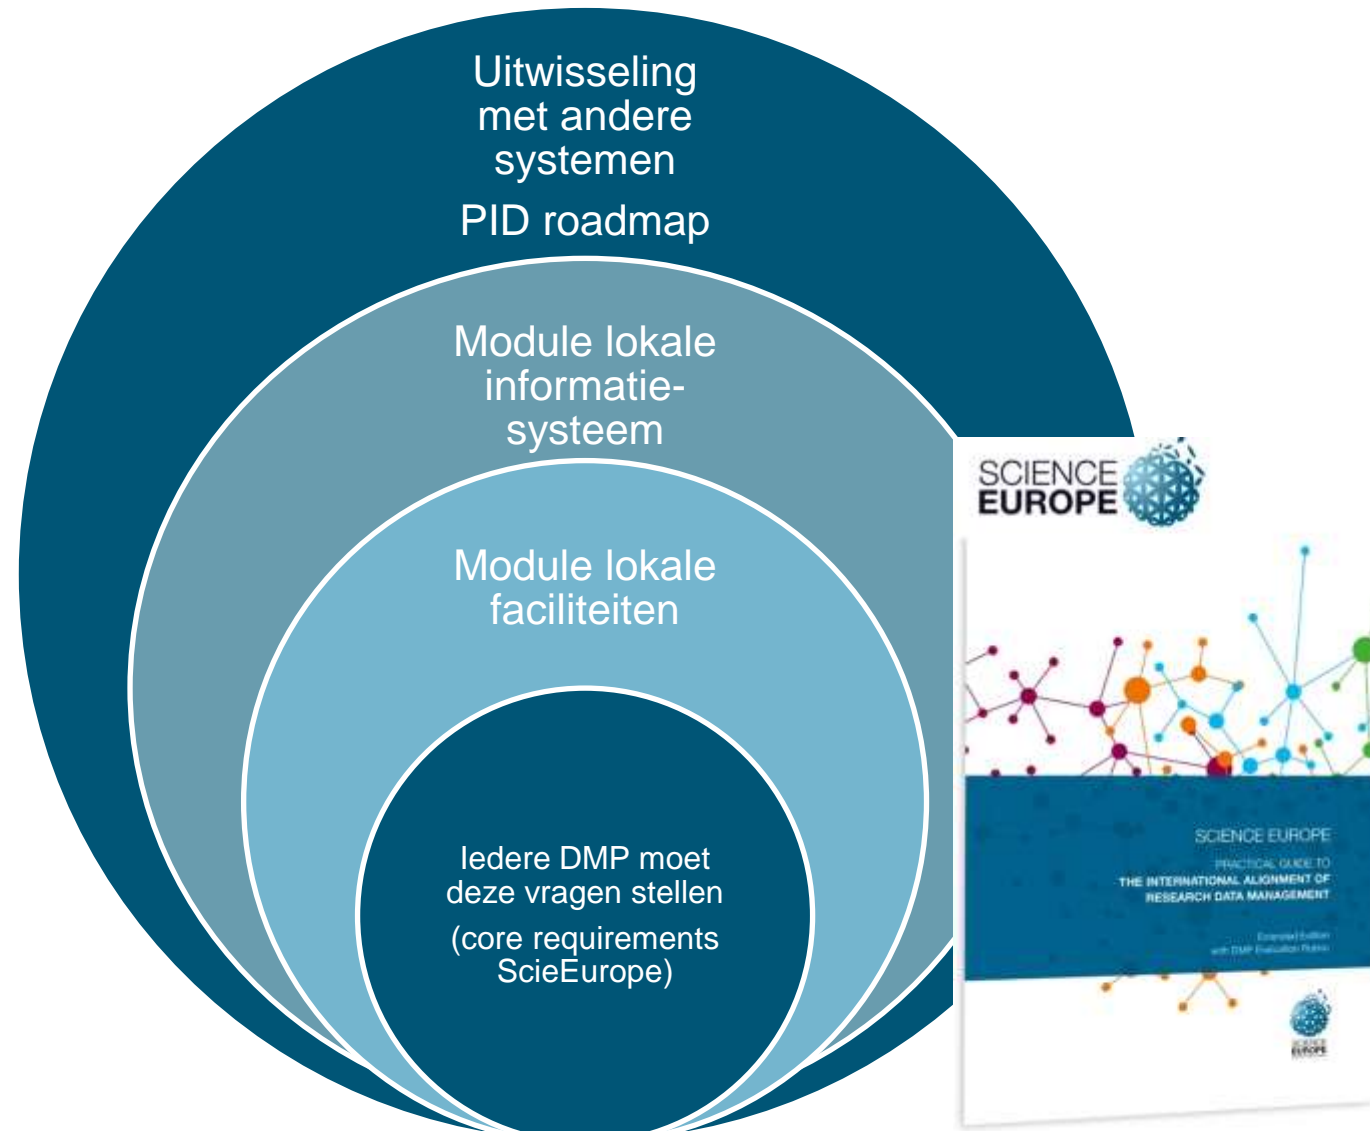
Uitwisseling met andere systemen

PID roadmap

Module lokale informatie-systeem

Module lokale faciliteiten

Iedere DMP moet deze vragen stellen

(core requirements ScieEurope)

SCIENCE EUROPE

SCIENCE EUROPE

PRACTICAL GUIDE TO
THE INTERNATIONAL ALIGNMENT OF RESEARCH DATA MANAGEMENT

Extended Edition
with DMP Evaluation Rubric

SCIENCE EUROPE